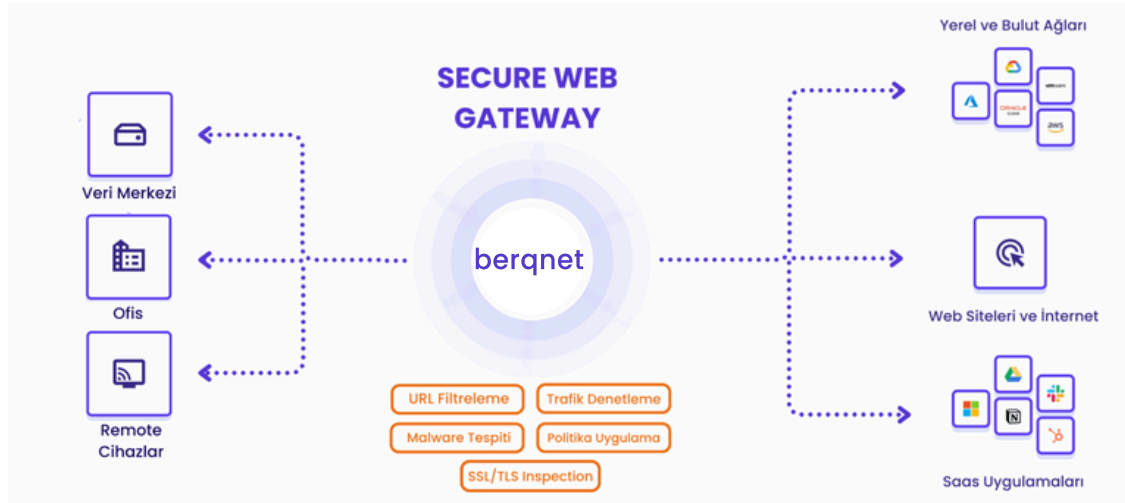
SECURE WEB GATEWAY

Veri Merkezi

Ofis

Remote Cihazlar

berqnet

URL Filtreleme
Trafik Denetleme
Malware Tespiti
Politika Uygulama
SSL/TLS Inspection

Yerel ve Bulut Ağları

ORACLE
aws

Web Siteleri ve İnternet

Saas Uygulamaları